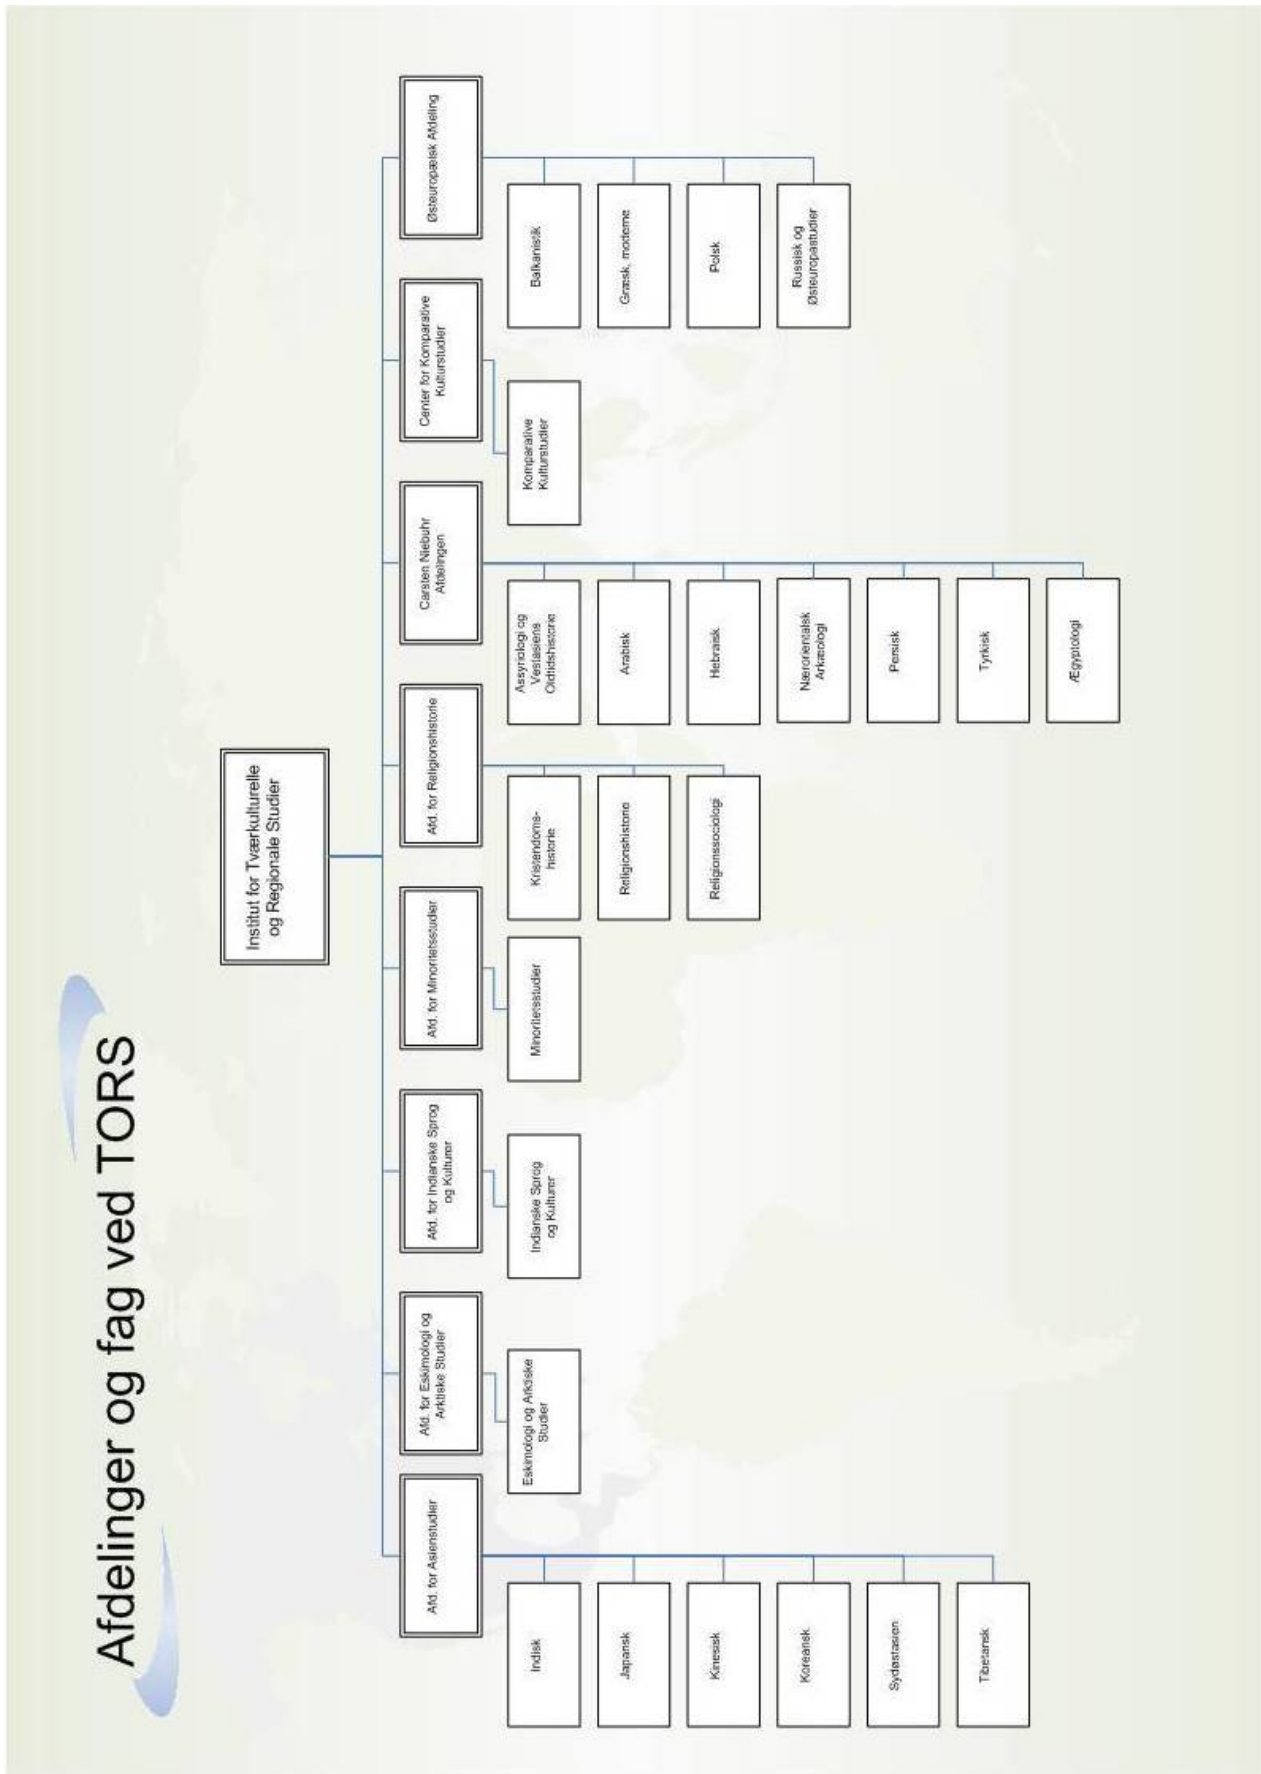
Afdelinger og fag ved TORS

Institut for Tværkulturelle og Regionale Studier

Afd. for Asienstudier

Indisk

Japansk

Kinesisk

Koreansk

Sydøstasien

Tibetansk

Afd. for Eskimologi og Arktiske Studier

Eskimologi og Arktiske Studier

Afd. for Indianske Sprog og Kulturer

Indianske Sprog og Kulturer

Afd. for Minoritetsstudier

Minoritetsstudier

Afd. for Religionshistorie

Kristendomshistorie

Religionshistorie

Religionssociologi

Carsten Niebuhr Afdelingen

Assyriologi og Vestasiens Oldtidshistorie

Arabisk

Hebraisk

Nærorientalsk Arkæologi

Persisk

Tyrkisk

Ægyptologi

Center for Komparative Kulturstudier

Komparative Kulturstudier

Østeuropæisk Afdeling

Balkanistik

Græsk, moderne

Polsk

Russisk og Østeuropastudier